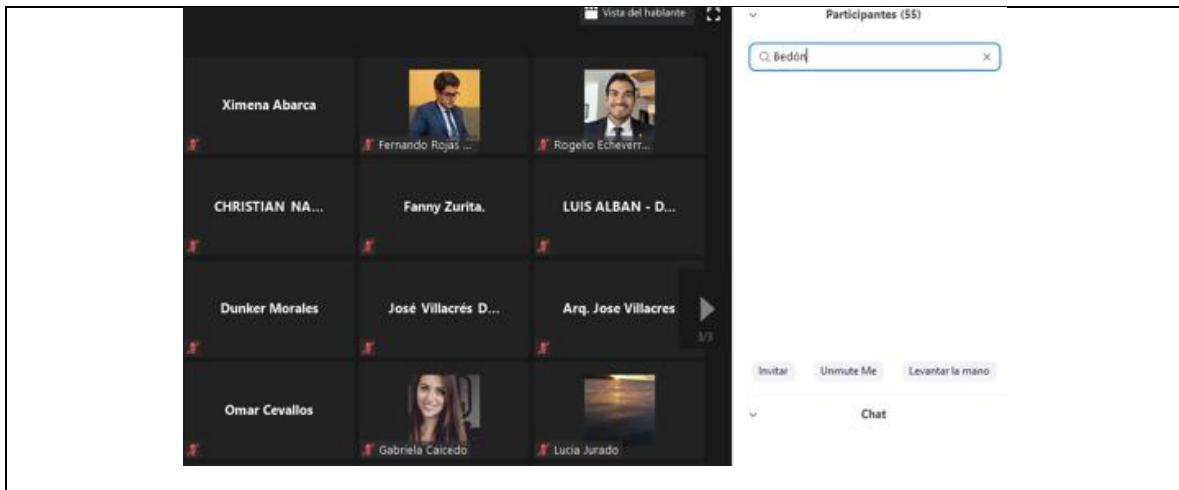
Vista del hablante

Participantes (55)

Bedón

Ximena Abarca

Fernando Rojas ...

Rogelio Echeverr...

CHRISTIAN NA...

Fanny Zurita.

LUIS ALBAN - D...

Dunker Morales

José Villacrés D...

Arq. Jose Villacres

3/3

Omar Cevallos

Gabriela Caicedo

Lucia Jurado

Invitar

Unmute Me

Levantar la mano

Chat